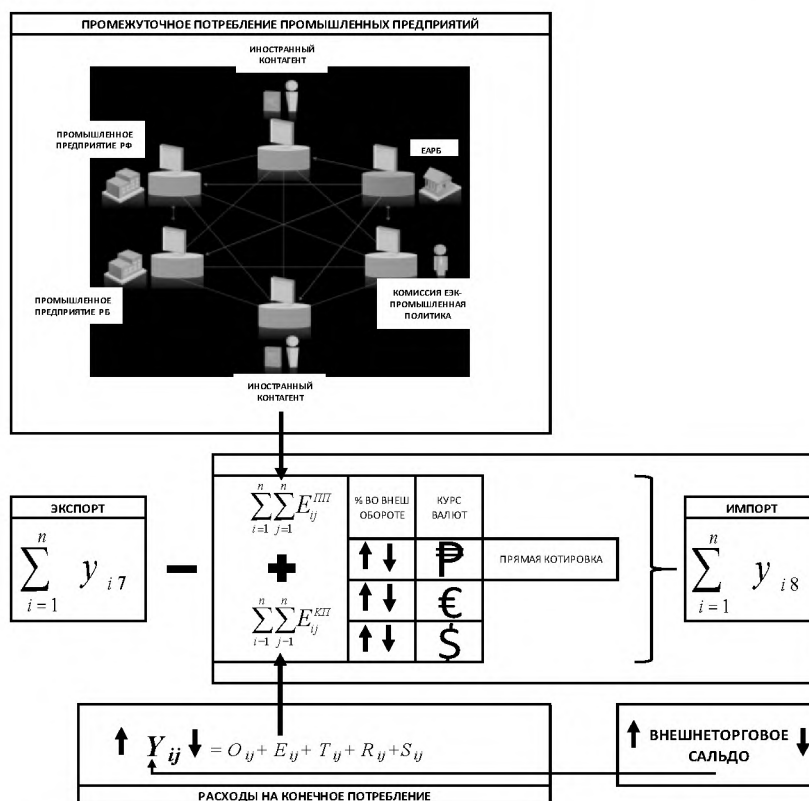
ПРОМЕЖУТОЧНОЕ ПОТРЕБЛЕНИЕ ПРОМЫШЛЕННЫХ ПРЕДПРИЯТИЙ

ИНОСТРАННЫЙ КОНТАГЕНТ

ПРОМЫШЛЕННОЕ ПРЕДПРИЯТИЕ РФ

ЕАРБ

ПРОМЫШЛЕННОЕ ПРЕДПРИЯТИЕ РБ

КОМИССИЯ ЕЭК-ПРОМЫШЛЕННАЯ ПОЛИТИКА

ИНОСТРАННЫЙ КОНТАГЕНТ

ЭКСПОРТ

$\sum_{i=1}^{n} y_{i7}$

$-$

$\sum_{i=1}^{n}\sum_{j=1}^{n} E_{ij}^{ПП}$

$+$

$\sum_{i=1}^{n}\sum_{j=1}^{n} E_{ij}^{КП}$

| % ВО ВНЕШ ОБОРОТЕ | КУРС ВАЛЮТ |
|---|---|
| ↑↓ | ₽ |
| ↑↓ | € |
| ↑↓ | $ |

ПРЯМАЯ КОТИРОВКА

ИМПОРТ

$\sum_{i=1}^{n} y_{i8}$

↑ $Y_{ij}$ ↓ $= O_{ij} + E_{ij} + T_{ij} + R_{ij} + S_{ij}$

РАСХОДЫ НА КОНЕЧНОЕ ПОТРЕБЛЕНИЕ

↑ ВНЕШНЕТОРГОВОЕ САЛЬДО ↓